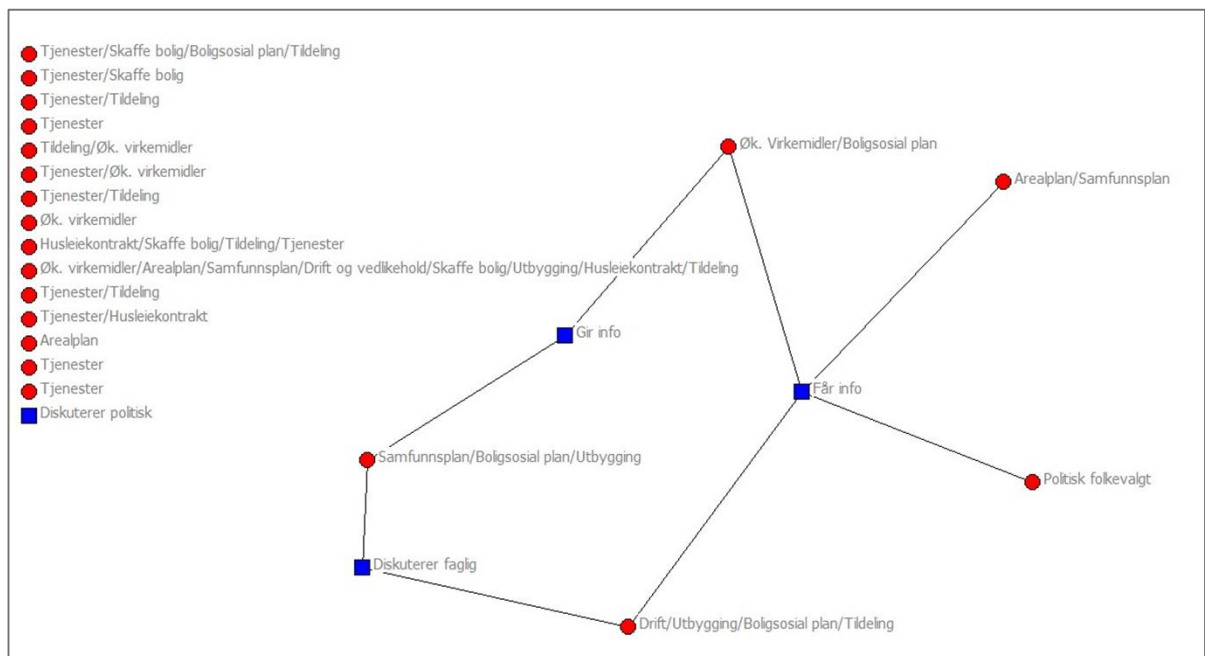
Tjenester/Skaffe bolig/Boligsosial plan/Tildeling
Tjenester/Skaffe bolig
Tjenester/Tildeling
Tjenester
Tildeling/Øk. virkemidler
Tjenester/Øk. virkemidler
Tjenester/Tildeling
Øk. virkemidler
Husleiekontrakt/Skaffe bolig/Tildeling/Tjenester
Øk. virkemidler/Arealplan/Samfunnsplan/Drift og vedlikehold/Skaffe bolig/Utbygging/Husleiekontrakt/Tildeling
Tjenester/Tildeling
Tjenester/Husleiekontrakt
Arealplan
Tjenester
Tjenester
Diskuterer politisk

Øk. Virkemidler/Boligsosial plan
Arealplan/Samfunnsplan
Gir info
Får info
Samfunnsplan/Boligsosial plan/Utbygging
Politisk folkevalgt
Diskuterer faglig
Drift/Utbygging/Boligsosial plan/Tildeling